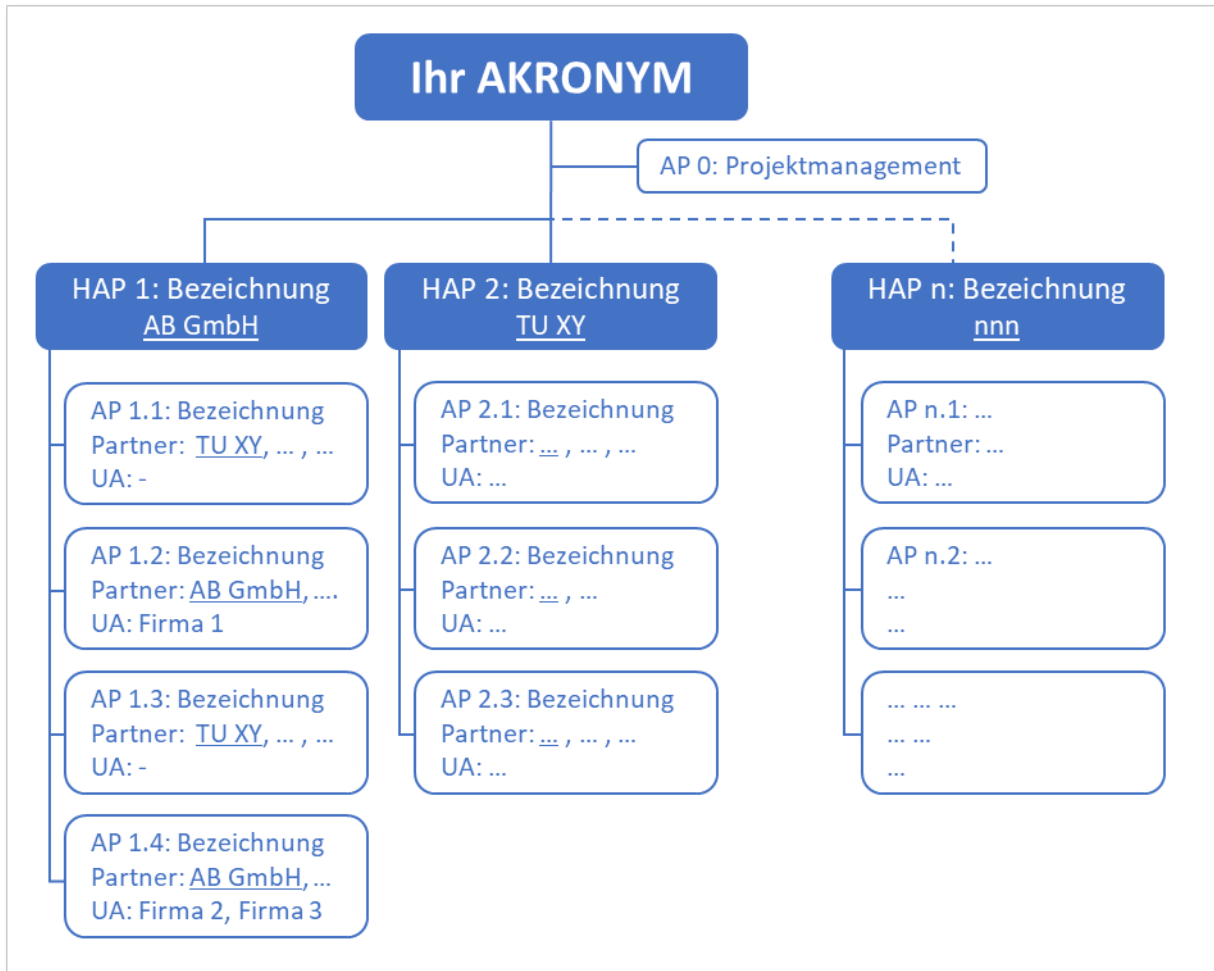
Ihr AKRONYM

AP 0: Projektmanagement

HAP 1: Bezeichnung
AB GmbH

AP 1.1: Bezeichnung
Partner: TU XY, ... , ...
UA: -

AP 1.2: Bezeichnung
Partner: AB GmbH, ....
UA: Firma 1

AP 1.3: Bezeichnung
Partner: TU XY, ... , ...
UA: -

AP 1.4: Bezeichnung
Partner: AB GmbH, ...
UA: Firma 2, Firma 3

HAP 2: Bezeichnung
TU XY

AP 2.1: Bezeichnung
Partner: ... , ... , ...
UA: ...

AP 2.2: Bezeichnung
Partner: ... , ...
UA: ...

AP 2.3: Bezeichnung
Partner: ... , ... , ...
UA: ...

HAP n: Bezeichnung
nnn

AP n.1: ...
Partner: ...
UA: ...

AP n.2: ...
...
...

... ... ...
... ...
...